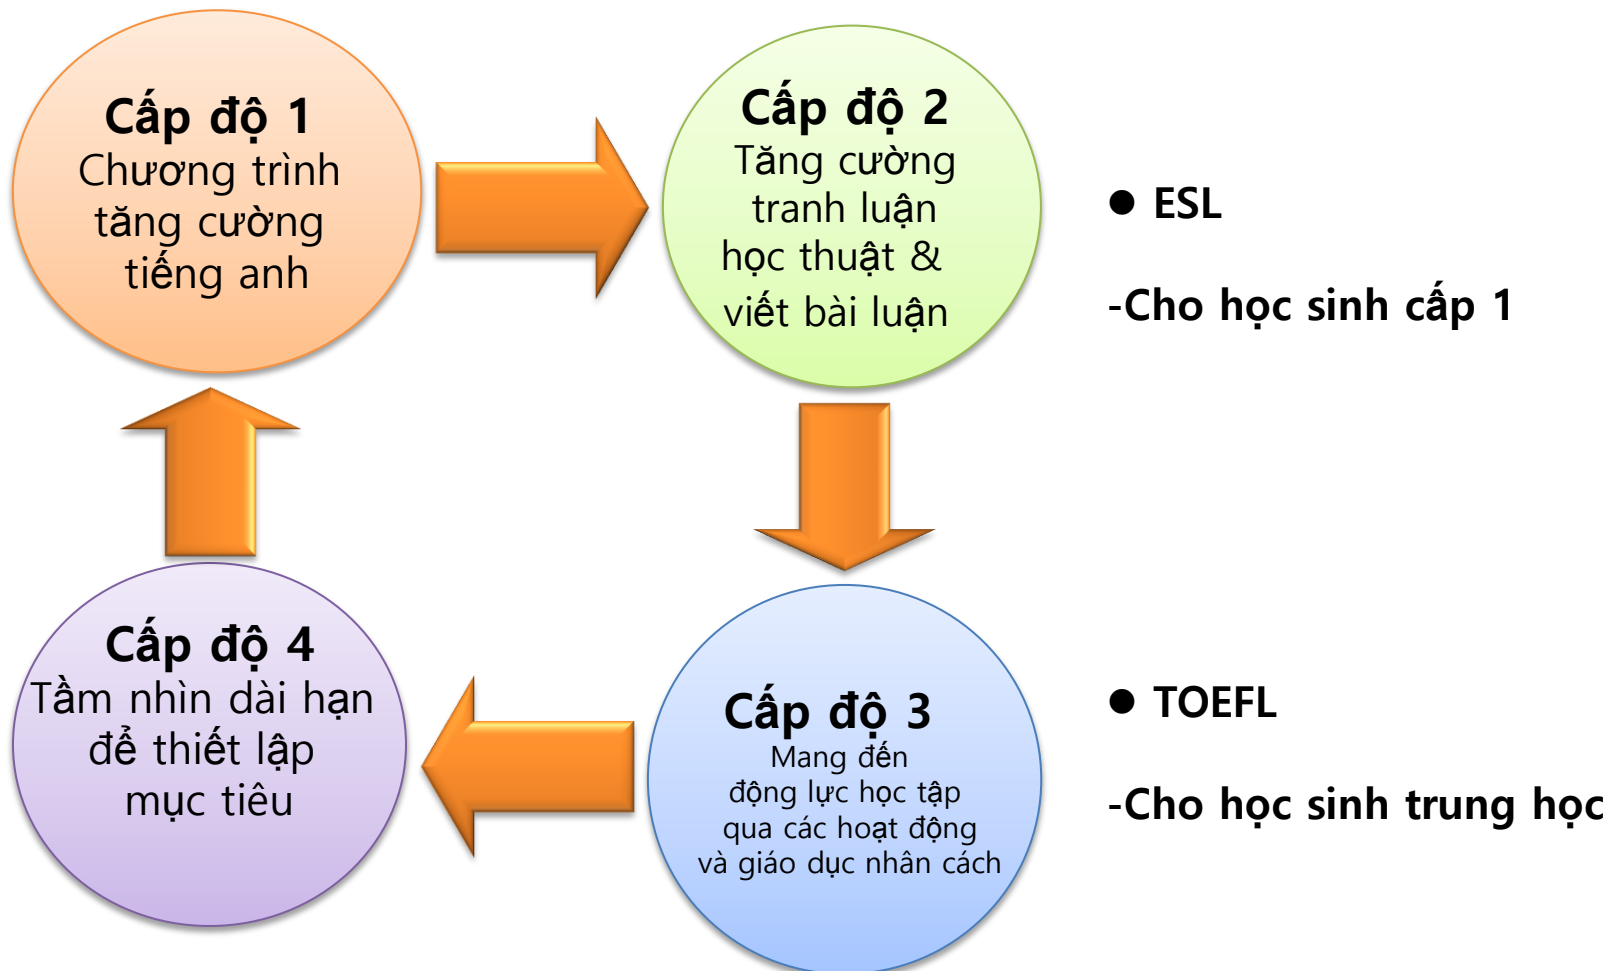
Cấp độ 1
Chương trình tăng cường tiếng anh

Cấp độ 2
Tăng cường tranh luận học thuật & viết bài luận

● ESL

-Cho học sinh cấp 1

Cấp độ 4
Tầm nhìn dài hạn để thiết lập mục tiêu

Cấp độ 3
Mang đến động lực học tập qua các hoạt động và giáo dục nhân cách

● TOEFL

-Cho học sinh trung học